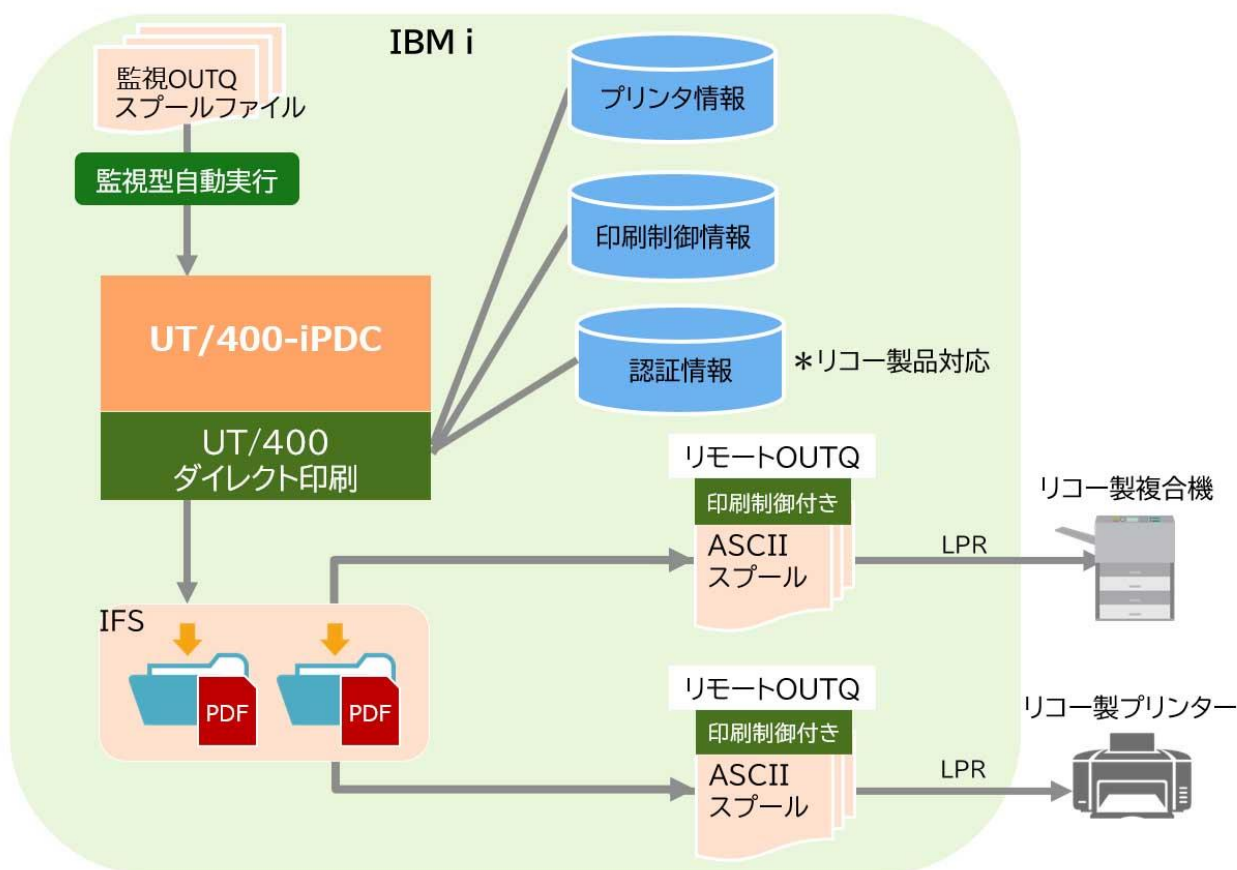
IBM i

監視OUTQ
スプールファイル

監視型自動実行

UT/400-iPDC

UT/400
ダイレクト印刷

プリンタ情報

印刷制御情報

認証情報

＊リコー製品対応

リモートOUTQ
印刷制御付き
ASCII
スプール

LPR

リコー製複合機

IFS

PDF

PDF

リモートOUTQ
印刷制御付き
ASCII
スプール

LPR

リコー製プリンター